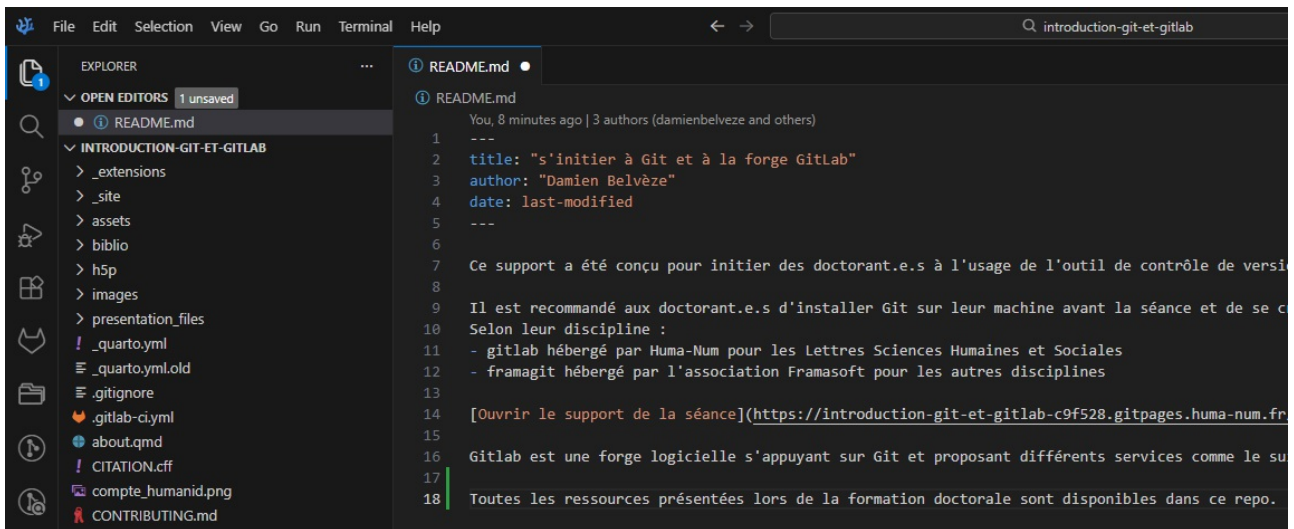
File Edit Selection View Go Run Terminal Help

introduction-git-et-gitlab

EXPLORER ...

OPEN EDITORS 1 unsaved

README.md

INTRODUCTION-GIT-ET-GITLAB

_extensions
_site
assets
biblio
h5p
images
presentation_files
_quarto.yml
_quarto.yml.old
.gitignore
.gitlab-ci.yml
about.qmd
CITATION.cff
compte_humanid.png
CONTRIBUTING.md

README.md

README.md

You, 8 minutes ago | 3 authors (damienbelveze and others)

1 ---
2 title: "s'initier à Git et à la forge GitLab"
3 author: "Damien Belvèze"
4 date: last-modified
5 ---
6
7 Ce support a été conçu pour initier des doctorant.e.s à l'usage de l'outil de contrôle de versi
8
9 Il est recommandé aux doctorant.e.s d'installer Git sur leur machine avant la séance et de se c
10 Selon leur discipline :
11 - gitlab hébergé par Huma-Num pour les Lettres Sciences Humaines et Sociales
12 - framagit hébergé par l'association Framasoft pour les autres disciplines
13
14 [Ouvrir le support de la séance](https://introduction-git-et-gitlab-c9f528.gitpages.huma-num.fr
15
16 Gitlab est une forge logicielle s'appuyant sur Git et proposant différents services comme le su
17
18 Toutes les ressources présentées lors de la formation doctorale sont disponibles dans ce repo.